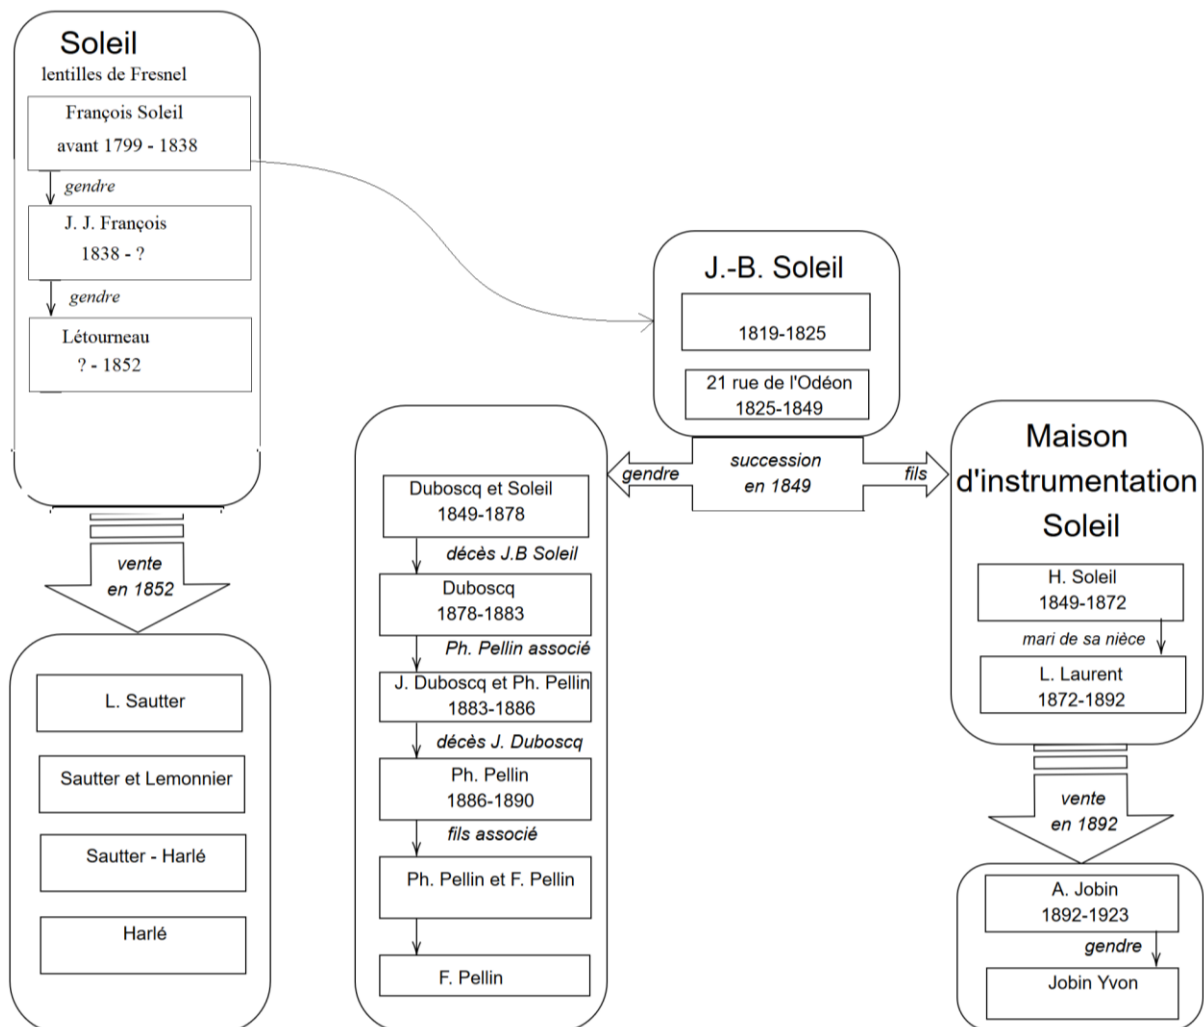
Soleil
lentilles de Fresnel

François Soleil
avant 1799 - 1838

gendre

J. J. François
1838 - ?

gendre

Létourneau
? - 1852

vente
en 1852

L. Sautter

Sautter et Lemonnier

Sautter - Harlé

Harlé

J.-B. Soleil

1819-1825

21 rue de l'Odéon
1825-1849

gendre

succession
en 1849

fils

Duboscq et Soleil
1849-1878

décès J.B Soleil

Duboscq
1878-1883

Ph. Pellin associé

J. Duboscq et Ph. Pellin
1883-1886

décès J. Duboscq

Ph. Pellin
1886-1890

fils associé

Ph. Pellin et F. Pellin

F. Pellin

Maison d'instrumentation Soleil

H. Soleil
1849-1872

mari de sa nièce

L. Laurent
1872-1892

vente
en 1892

A. Jobin
1892-1923

gendre

Jobin Yvon